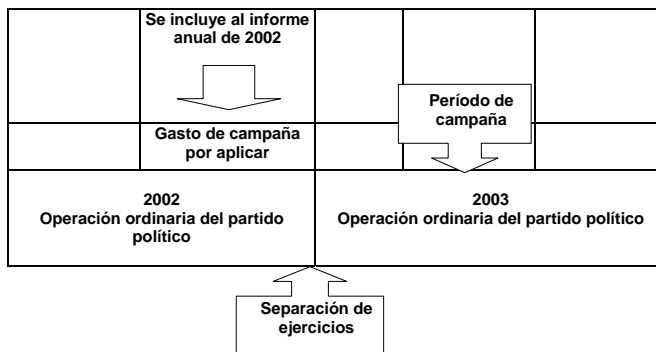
Se incluye al informe anual de 2002

Gasto de campaña por aplicar

Período de campaña

2002
Operación ordinaria del partido político

2003
Operación ordinaria del partido político

Separación de ejercicios